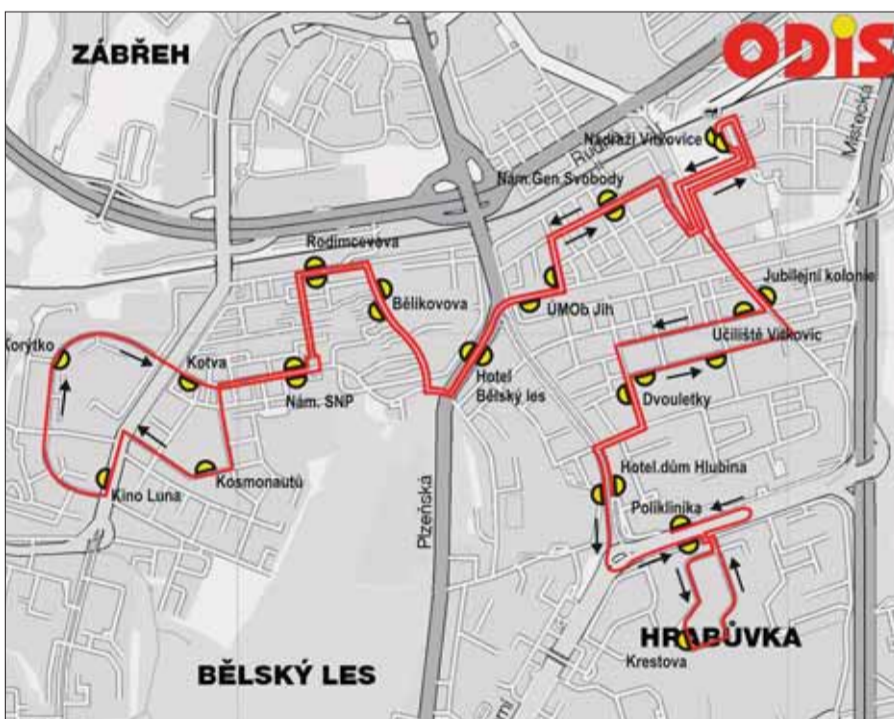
ZÁBŘEH

ODIS

Nádraží Vítkovice

Ruská

Mitrovická

Nám.Gen Svobody

Rodimcevova

Bělikovova

ÚMOb Jih

Jubilejní kolonie

Učiliště Vítkovic

Korytko

Kotva

Nám. SNP

Hotel Bělský les

Dvouletky

Kino Luna

Kosmonautů

Hotel.dům Hlubina

Poliklinika

Plzeňská

HRABŮVKA

Krestova

BĚLSKÝ LES